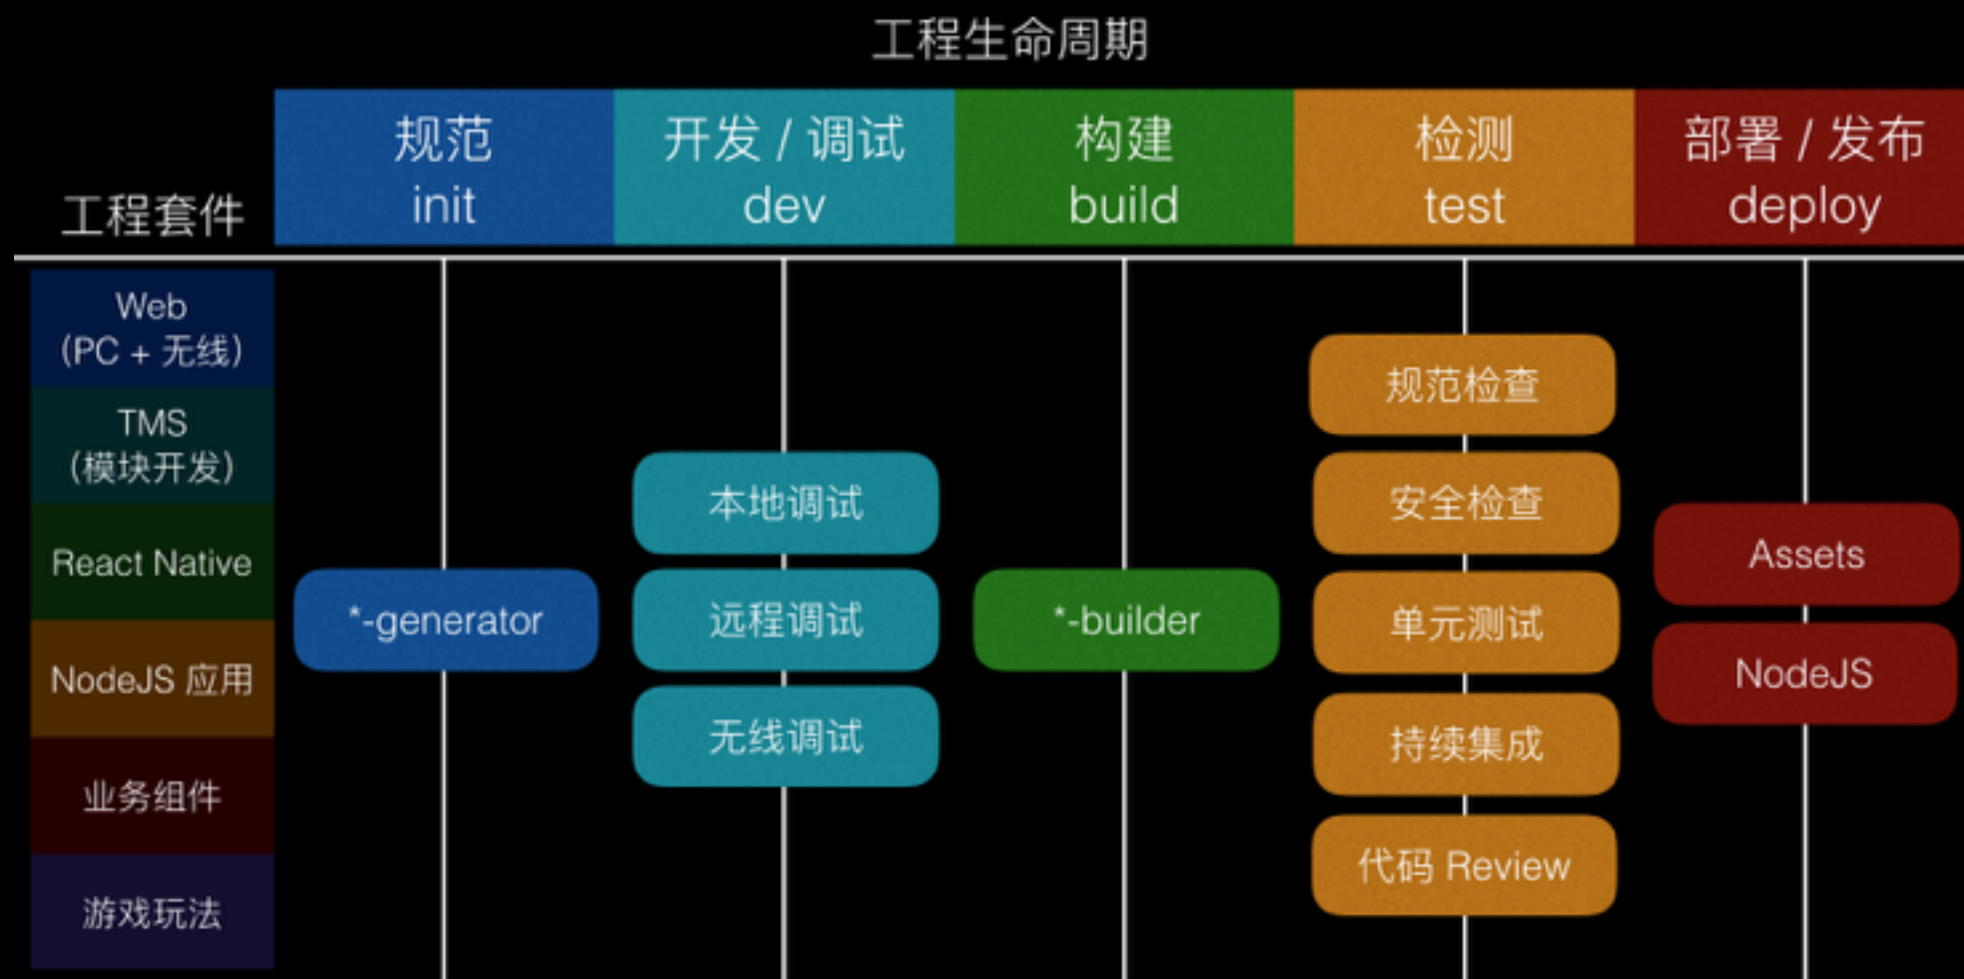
工程生命周期

工程套件

规范
init

开发 / 调试
dev

构建
build

检测
test

部署 / 发布
deploy

Web
(PC + 无线)

TMS
(模块开发)

React Native

NodeJS 应用

业务组件

游戏玩法

*-generator

本地调试

远程调试

无线调试

*-builder

规范检查

安全检查

单元测试

持续集成

代码 Review

Assets

NodeJS